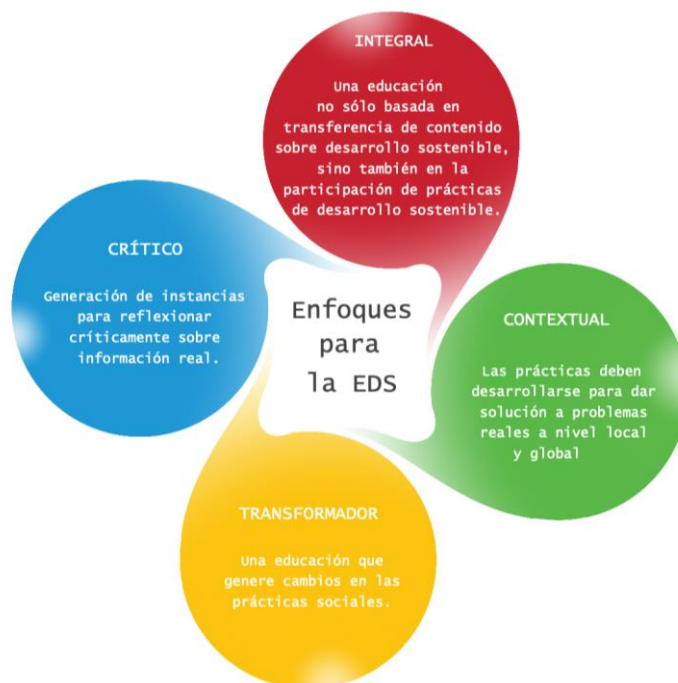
INTEGRAL

Una educación no sólo basada en transferencia de contenido sobre desarrollo sostenible, sino también en la participación de prácticas de desarrollo sostenible.

CRÍTICO

Generación de instancias para reflexionar críticamente sobre información real.

Enfoques para la EDS

CONTEXTUAL

Las prácticas deben desarrollarse para dar solución a problemas reales a nivel local y global

TRANSFORMADOR

Una educación que genere cambios en las prácticas sociales.